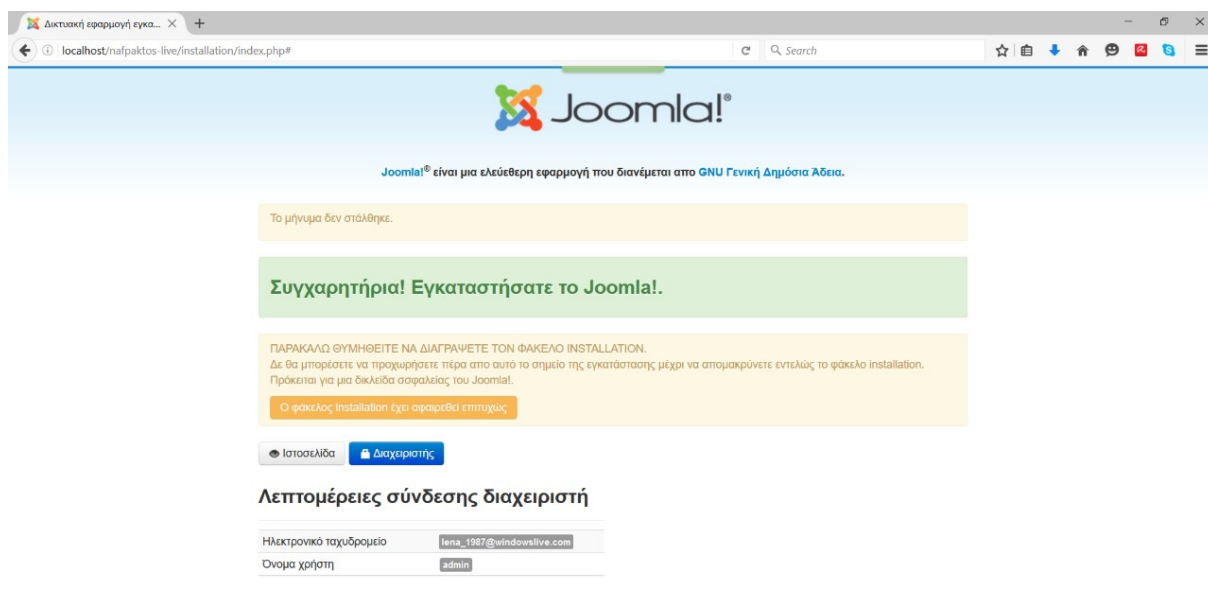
Δικτυακή εφαρμογή εγκα... ×
localhost/nafpaktos-live/installation/index.php#
Search

Joomla!®

Joomla!® είναι μια ελεύθερη εφαρμογή που διανέμεται απο GNU Γενική Δημόσια Άδεια.

Το μήνυμα δεν στάλθηκε.

Συγχαρητήρια! Εγκαταστήσατε το Joomla!.

ΠΑΡΑΚΑΛΩ ΘΥΜΗΘΕΙΤΕ ΝΑ ΔΙΑΓΡΑΨΕΤΕ ΤΟΝ ΦΑΚΕΛΟ INSTALLATION.
Δε θα μπορέσετε να προχωρήσετε πέρα απο αυτό το σημείο της εγκατάστασης μέχρι να απομακρύνετε εντελώς το φάκελο installation.
Πρόκειται για μια δικλείδα σοφαλείας του Joomla!.

Ο φάκελος Installation έχει αφαιρεθεί επιτυχώς

Ιστοσελίδα
Διαχειριστής

Λεπτομέρειες σύνδεσης διαχειριστή

| Ηλεκτρονικό ταχυδρομείο | lena_1987@windowslive.com |
|---|---|
| Όνομα χρήστη | admin |